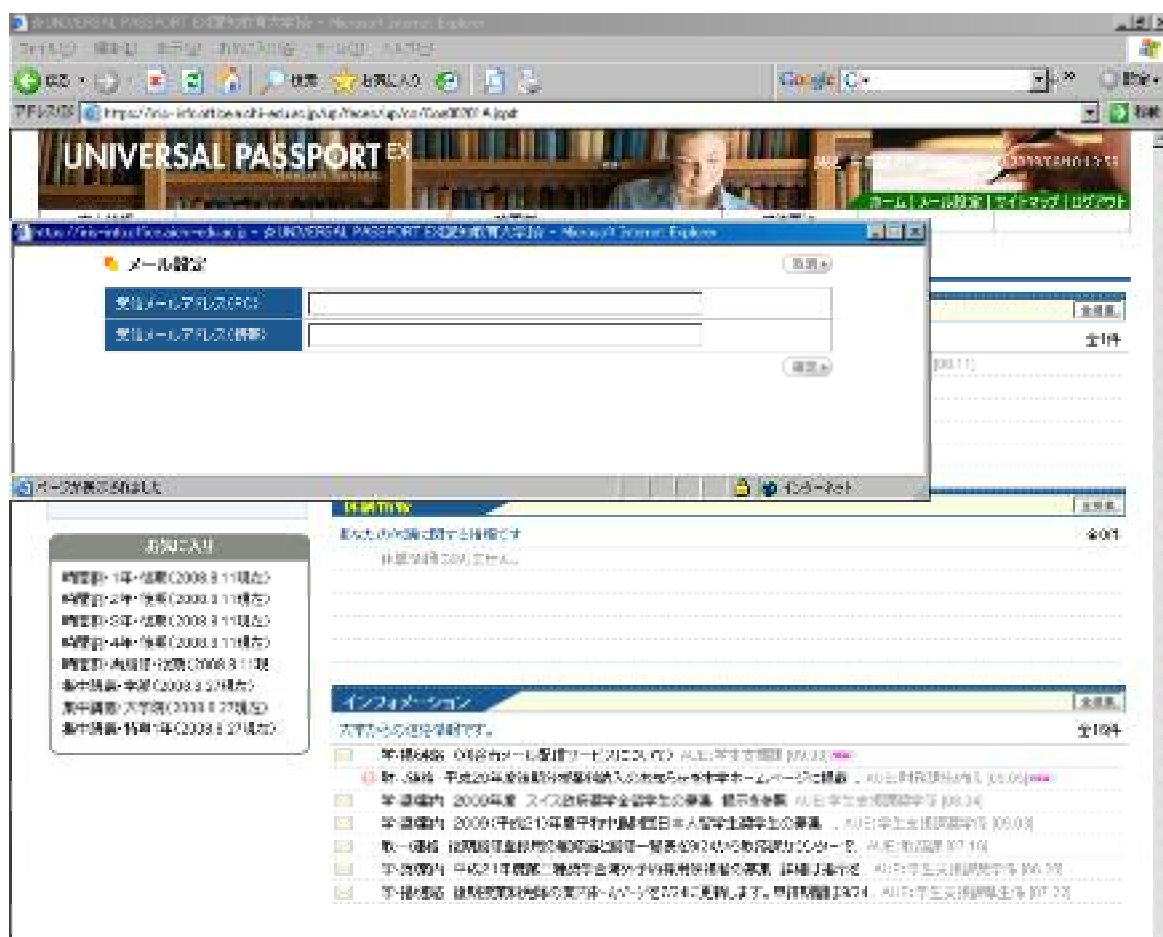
UNIVERSAL PASSPORT EX 愛知教育大学版 - Microsoft Internet Explorer

ファイル(F) 編集(E) 表示(V) お気に入り(A) ツール(T) ヘルプ(H)

戻る 検索 お気に入り

Google

アドレス(D) https://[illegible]

移動

UNIVERSAL PASSPORT EX

ホーム | メール設定 | サイトマップ | ログアウト

https://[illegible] - UNIVERSAL PASSPORT EX愛知教育大学版 - Microsoft Internet Explorer

メール設定

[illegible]

受信メールアドレス(PC)

受信メールアドレス(携帯)

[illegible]

ページが表示されました

インターネット

全1件

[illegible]

個別情報

全0件

あなたの所属に関する個別情報です

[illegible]

お気に入り

時間割・1年・後期(2008.8.11現在)
時間割・2年・後期(2008.8.11現在)
時間割・3年・後期(2008.8.11現在)
時間割・4年・後期(2008.8.11現在)
時間割・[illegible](2008.8.11現
集中講義・学部(2008.8.27現在)
集中講義・大学院(2008.8.27現在)
集中講義・特専1年(2008.8.27現在)

インフォメーション

全10件

大学からの連絡事項です。

学生連絡 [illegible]メール配信サービスについて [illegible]
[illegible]
学生連絡 2009年度 スイス政府奨学金留学生の募集 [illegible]
学生連絡 2009年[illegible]の募集 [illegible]
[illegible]
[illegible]
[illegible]